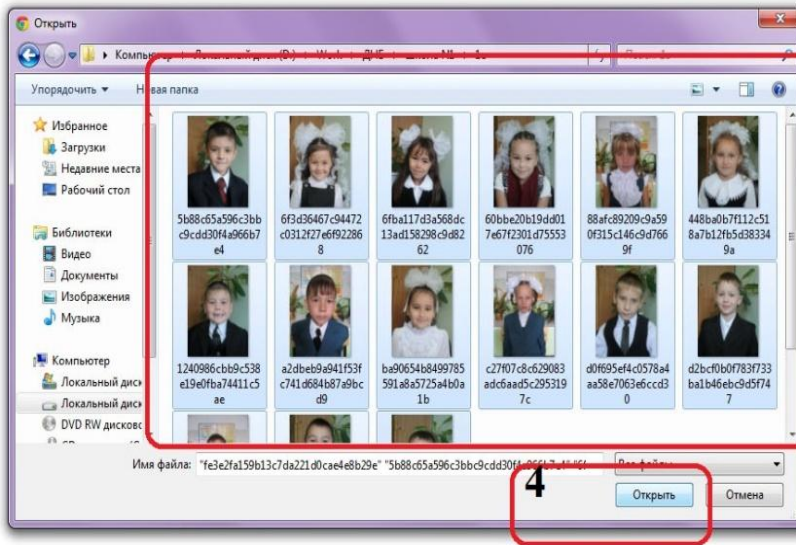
Открыть

Компьютер ▸ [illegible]

Упорядочить ▾ Новая папка

Избранное
Загрузки
Недавние места
Рабочий стол

Библиотеки
Видео
Документы
Изображения
Музыка

Компьютер
Локальный диск
Локальный диск
DVD RW дисковод

5b88c65a596c3bbc9cdd30f4a966b7e4
6f3d36467c94472c0312f27e6f922868
6fba117d3a568dc13ad158298c9d8262
60bbe20b19dd017e67f2301d75553076
88afc89209c9a590f315c146c9d7669f
448ba0b7f112c518a7b12fb5d383349a
1240986cbb9c538e19e0fba74411c5ae
a2dbeb9a941f53fc741d684b87a9bcd9
ba90654b8499785591a8a5725a4b0a1b
c27f07c8c629083adc6aad5c2953197c
d0f695ef4c0578a4aa58e7063e6ccd30
d2bcf0b0f783f733ba1b46ebc9d5f747

Имя файла: "fe3e2fa159b13c7da221d0cae4e8b29e" "5b88c65a596c3bbc9cdd30f4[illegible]

4

Открыть
Отмена